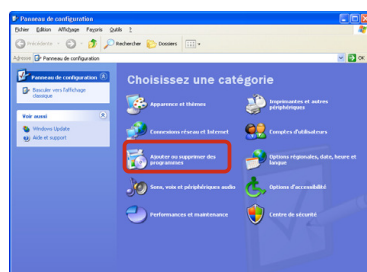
Panneau de configuration

Fichier Edition Affichage Favoris Outils ?

Précédente Rechercher Dossiers

Adresse Panneau de configuration

OK

Panneau de configuration

Basculer vers l'affichage classique

Voir aussi

Windows Update

Aide et support

Choisissez une catégorie

Apparence et thèmes

Imprimantes et autres périphériques

Connexions réseau et Internet

Comptes d'utilisateurs

Ajouter ou supprimer des programmes

Options régionales, date, heure et langue

Sons, voix et périphériques audio

Options d'accessibilité

Performances et maintenance

Centre de sécurité